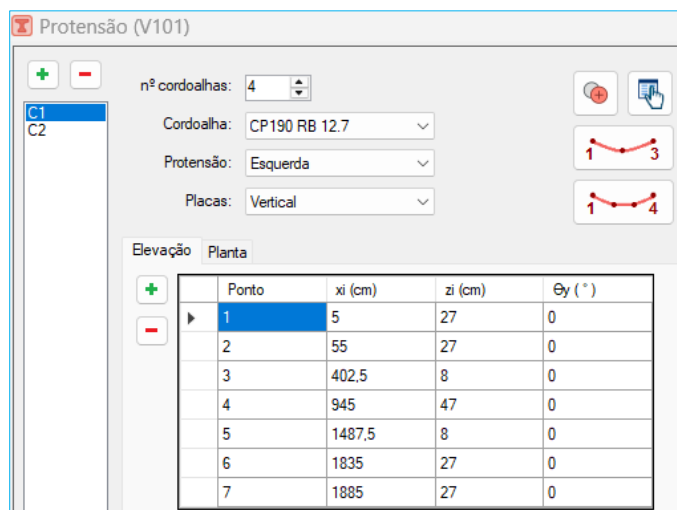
Protensão (V101)

+ −

C1
C2

nº cordoalhas: 4

Cordoalha: CP190 RB 12.7

Protensão: Esquerda

Placas: Vertical

1 3

1 4

Elevação Planta

+
−

| | Ponto | xi (cm) | zi (cm) | θy ( ° ) |
|---|---|---|---|---|
| ▶ | 1 | 5 | 27 | 0 |
| | 2 | 55 | 27 | 0 |
| | 3 | 402,5 | 8 | 0 |
| | 4 | 945 | 47 | 0 |
| | 5 | 1487,5 | 8 | 0 |
| | 6 | 1835 | 27 | 0 |
| | 7 | 1885 | 27 | 0 |